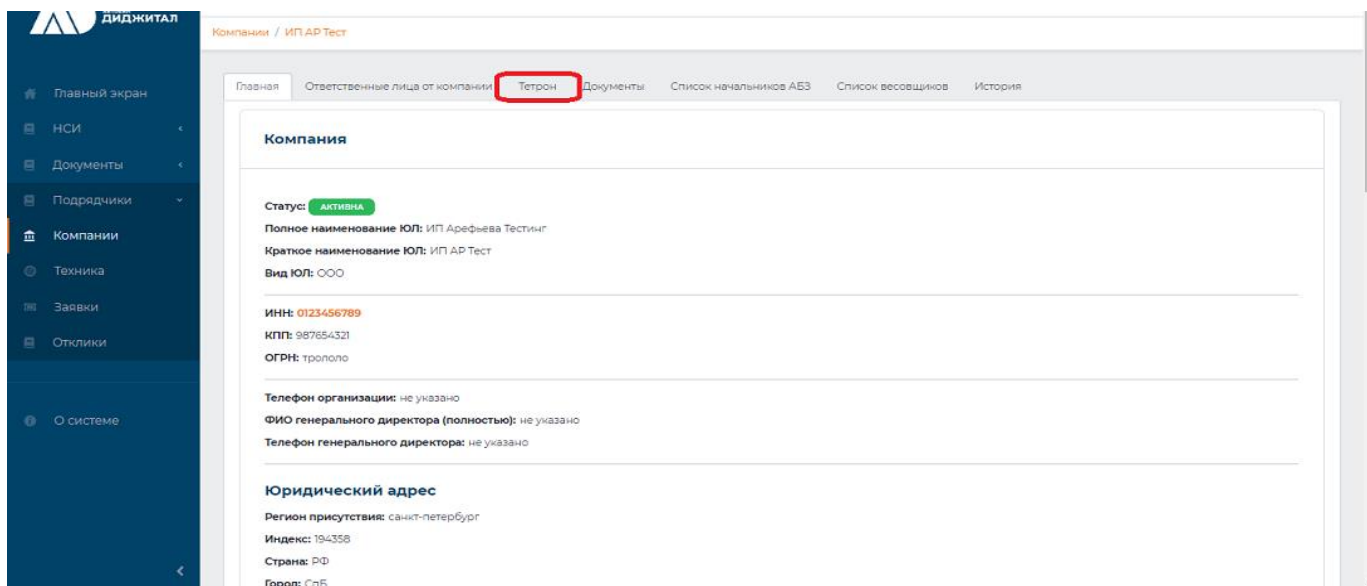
ДИДЖИТАЛ

Компании / ИП АР Тест

Главный экран
НСИ
Документы
Подрядчики
Компании
Техника
Заявки
Отклики

О системе

Главная | Ответственные лица от компании | Тетрон | Документы | Список начальников АБЗ | Список весовщиков | История

Компания

Статус: АКТИВНА
Полное наименование ЮЛ: ИП Арефьева Тестинг
Краткое наименование ЮЛ: ИП АР Тест
Вид ЮЛ: ООО

ИНН: 0123456789
КПП: 987654321
ОГРН: трололо

Телефон организации: не указано
ФИО генерального директора (полностью): не указано
Телефон генерального директора: не указано

Юридический адрес
Регион присутствия: санкт-петербург
Индекс: 194358
Страна: РФ
Город: СпБ